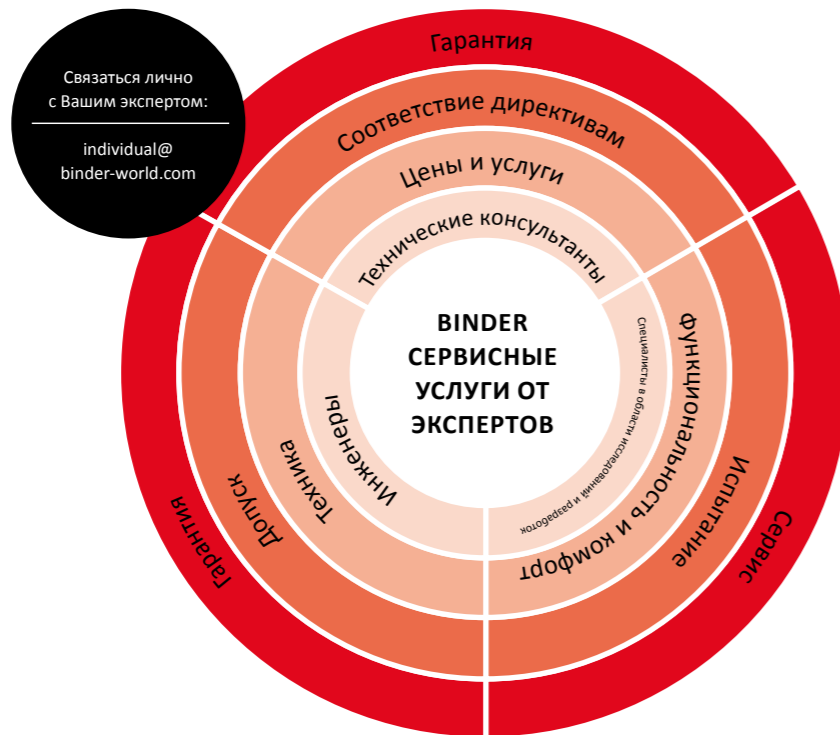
Связаться лично с Вашим экспертом:

individual@ binder-world.com

Гарантия

Соответствие директивам

Цены и услуги

Технические консультанты

BINDER СЕРВИСНЫЕ УСЛУГИ ОТ ЭКСПЕРТОВ

Специалисты в области исследований и разработок

Функциональность и комфорт

Испытание

Сервис

Инженеры

Техника

Допуск

Гарантия